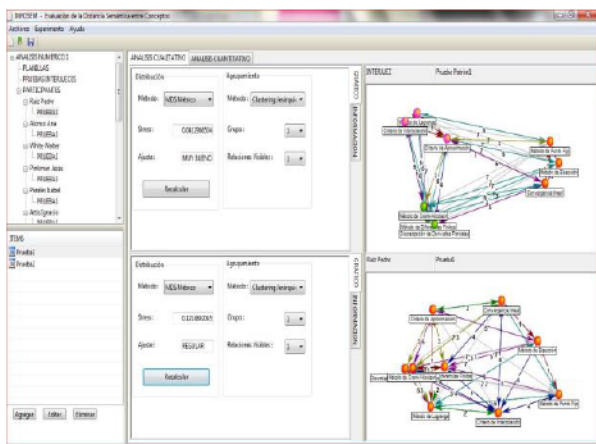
IMDSEM - Evaluación de la Distancia Semántica entre Conceptos

Archivo Experimento Ayuda

ANALISIS NUMERICO 1
PLANILLAS
PRUEBAS INTERJUECES
PARTICIPANTES
Ruiz Pedro
PRUEBA1
Alonso Ana
PRUEBA1
White Walter
PRUEBA1
Pinkman Jesse
PRUEBA1
Pereira Isabel
PRUEBA1
Artis Ignacio

ITEMS
Prueba1
Prueba2

Agregar Editar Eliminar

ANALISIS CUALITATIVO ANALISIS CUANTITATIVO

Distribución
Método: MDS Métrico
Stress: 0.06198504
Ajuste: MUY BUENO
Recalcular

Agrupamiento
Método: Clustering Jerárquic
Grupos: 1
Relaciones Visibles: 1

GRAFICO INFORMACION

INTERJUEZ Prueba Patrón1

Distribución
Método: MDS Métrico
Stress: 0.12189033
Ajuste: REGULAR
Recalcular

Agrupamiento
Método: Clustering Jerárquic
Grupos: 1
Relaciones Visibles: 1

GRAFICO INFORMACION

Ruiz Pedro Prueba1

Criterio de Convergencia
Convergencia Final
Método de Punto Fijo
Método de Bisección
Método de Newton-Raphson
Método de Diferencias Finitas
Interpolación
Método de Lagrange
Orden de Interpolación